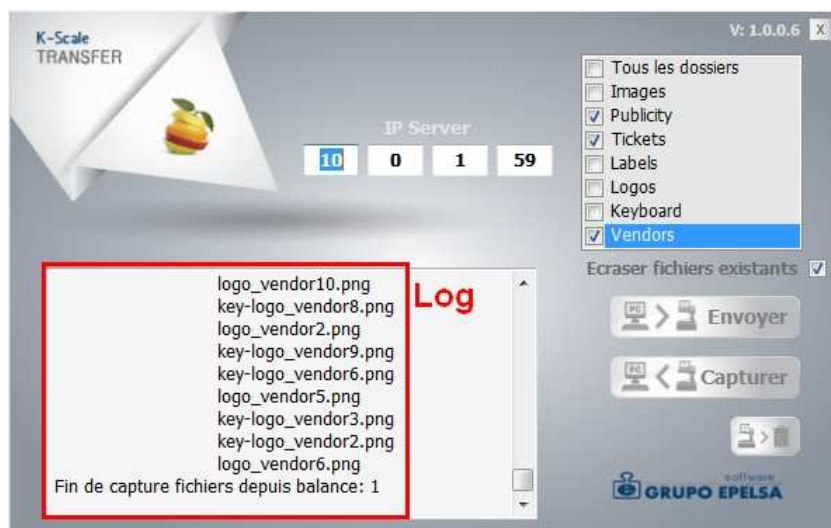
K-Scale
TRANSFER

V: 1.0.0.6 X

IP Server

10 0 1 59

Tous les dossiers
Images
Publicity
Tickets
Labels
Logos
Keyboard
Vendors

Ecraser fichiers existants

logo_vendor10.png
key-logo_vendor8.png
logo_vendor2.png
key-logo_vendor9.png
key-logo_vendor6.png
logo_vendor5.png
key-logo_vendor3.png
key-logo_vendor2.png
logo_vendor6.png
Fin de capture fichiers depuis balance: 1

Log

Envoyer

Capturer

software
GRUPO EPELSA